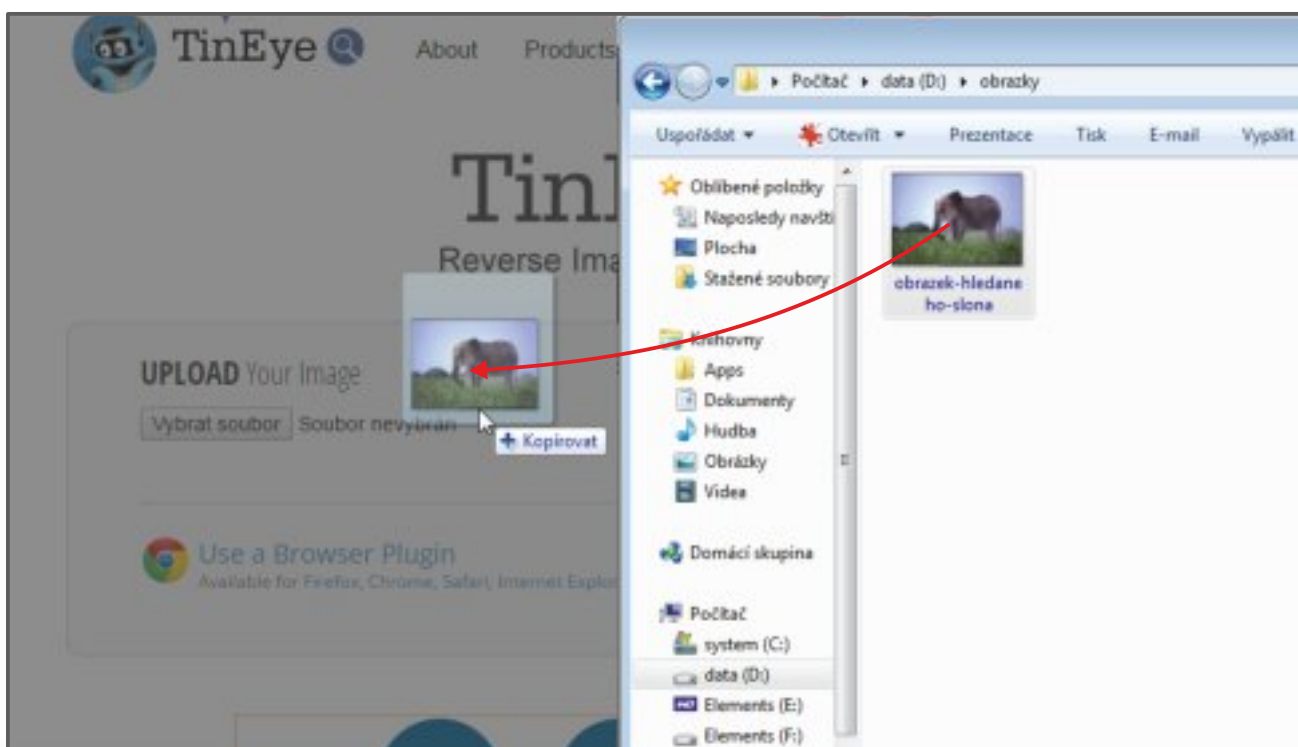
TinEye

About

Products

Tin

Reverse Ima

UPLOAD Your Image

Vybrat soubor Soubor nevybrán

+ Kopírovat

Use a Browser Plugin

Available for Firefox, Chrome, Safari, Internet Explor

Počítač ▸ data (D:) ▸ obrazky

Uspořádat ▾

Otevřít ▾

Prezentace

Tisk

E-mail

Vypálit

Oblíbené položky

Naposledy navšti

Plocha

Stažené soubory

Knihovny

Apps

Dokumenty

Hudba

Obrázky

Videa

Domácí skupina

Počítač

system (C:)

data (D:)

Elements (E:)

Elements (F:)

obrazek-hledaneho-slona